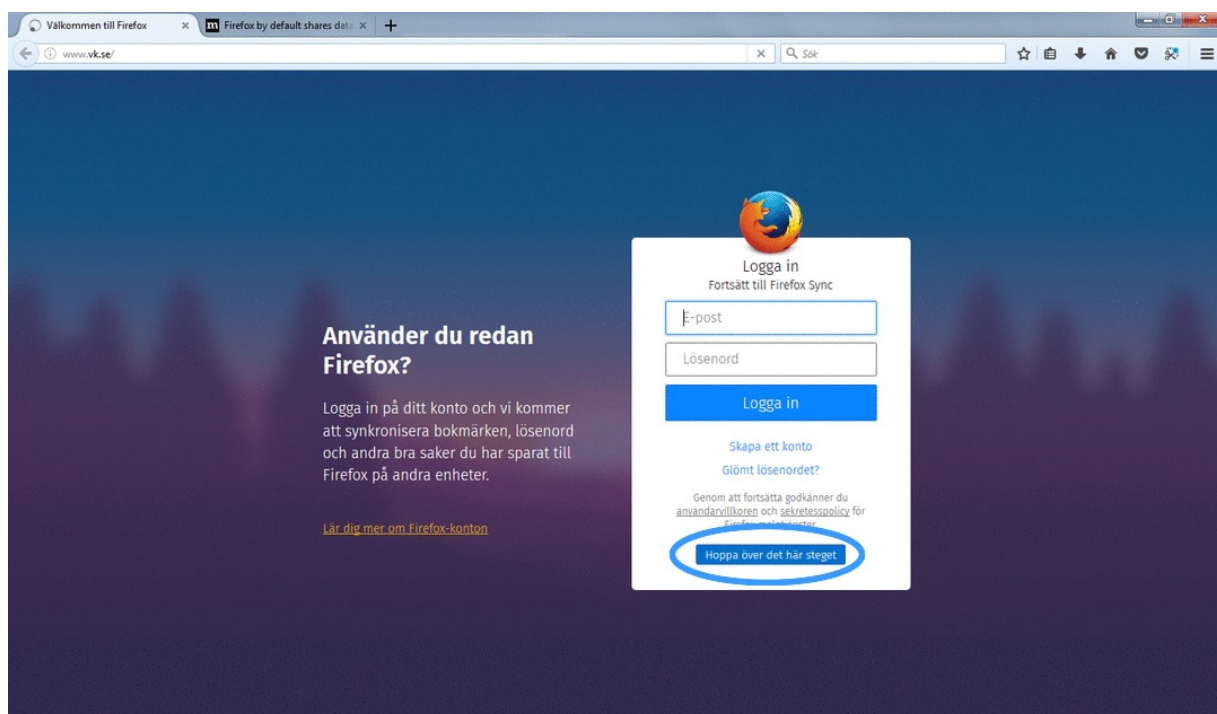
Välkommen till Firefox ×
Firefox by default shares data ×
+

www.vk.se/

×
Sök

Använder du redan Firefox?

Logga in på ditt konto och vi kommer att synkronisera bokmärken, lösenord och andra bra saker du har sparat till Firefox på andra enheter.

Lär dig mer om Firefox-konton

Logga in
Fortsätt till Firefox Sync

E-post

Lösenord

Logga in

Skapa ett konto

Glömt lösenordet?

Genom att fortsätta godkänner du användarvillkoren och sekretesspolicy för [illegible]

Hoppa över det här steget